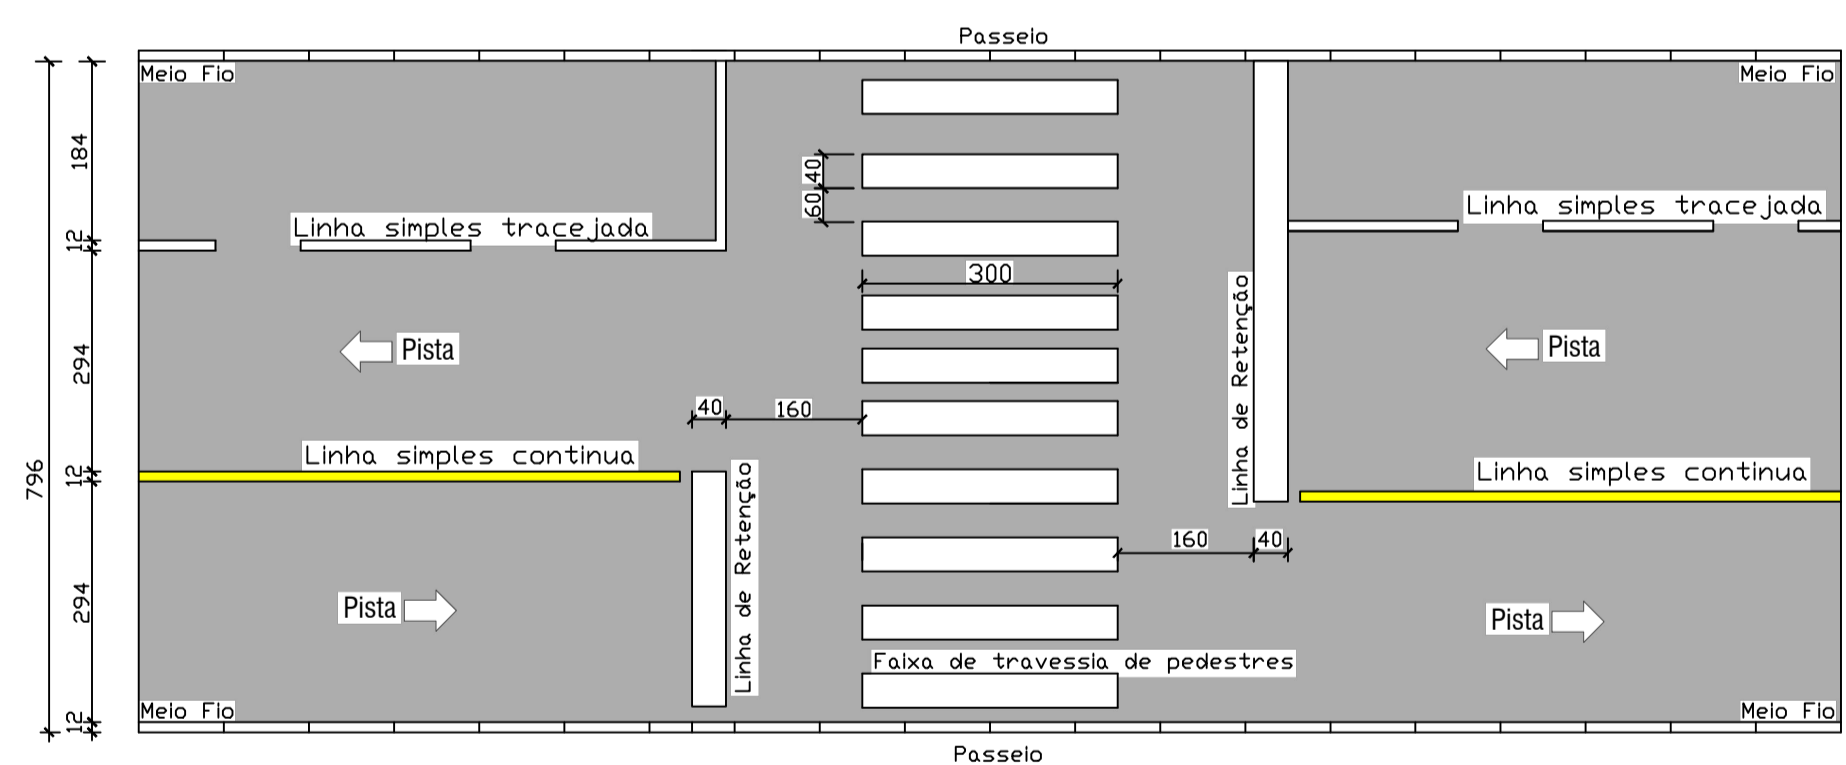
Passeio

796

184

12

294

12

294

12

Meio Fio

Meio Fio

Linha simples tracejada

Linha simples tracejada

40

60

300

Pista

Pista

40

160

Linha simples continua

Linha simples continua

Linha de Retenção

Linha de Retenção

160

40

Pista

Pista

Faixa de travessia de pedestres

Meio Fio

Meio Fio

Passeio